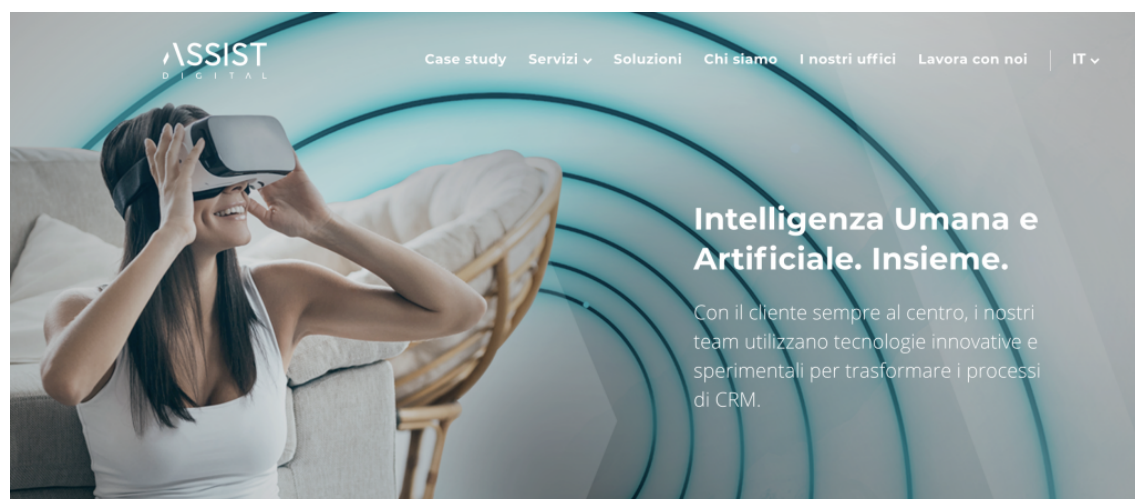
ASSIST
DIGITAL

Case study Servizi Soluzioni Chi siamo I nostri uffici Lavora con noi IT

Intelligenza Umana e Artificiale. Insieme.

Con il cliente sempre al centro, i nostri team utilizzano tecnologie innovative e sperimentali per trasformare i processi di CRM.